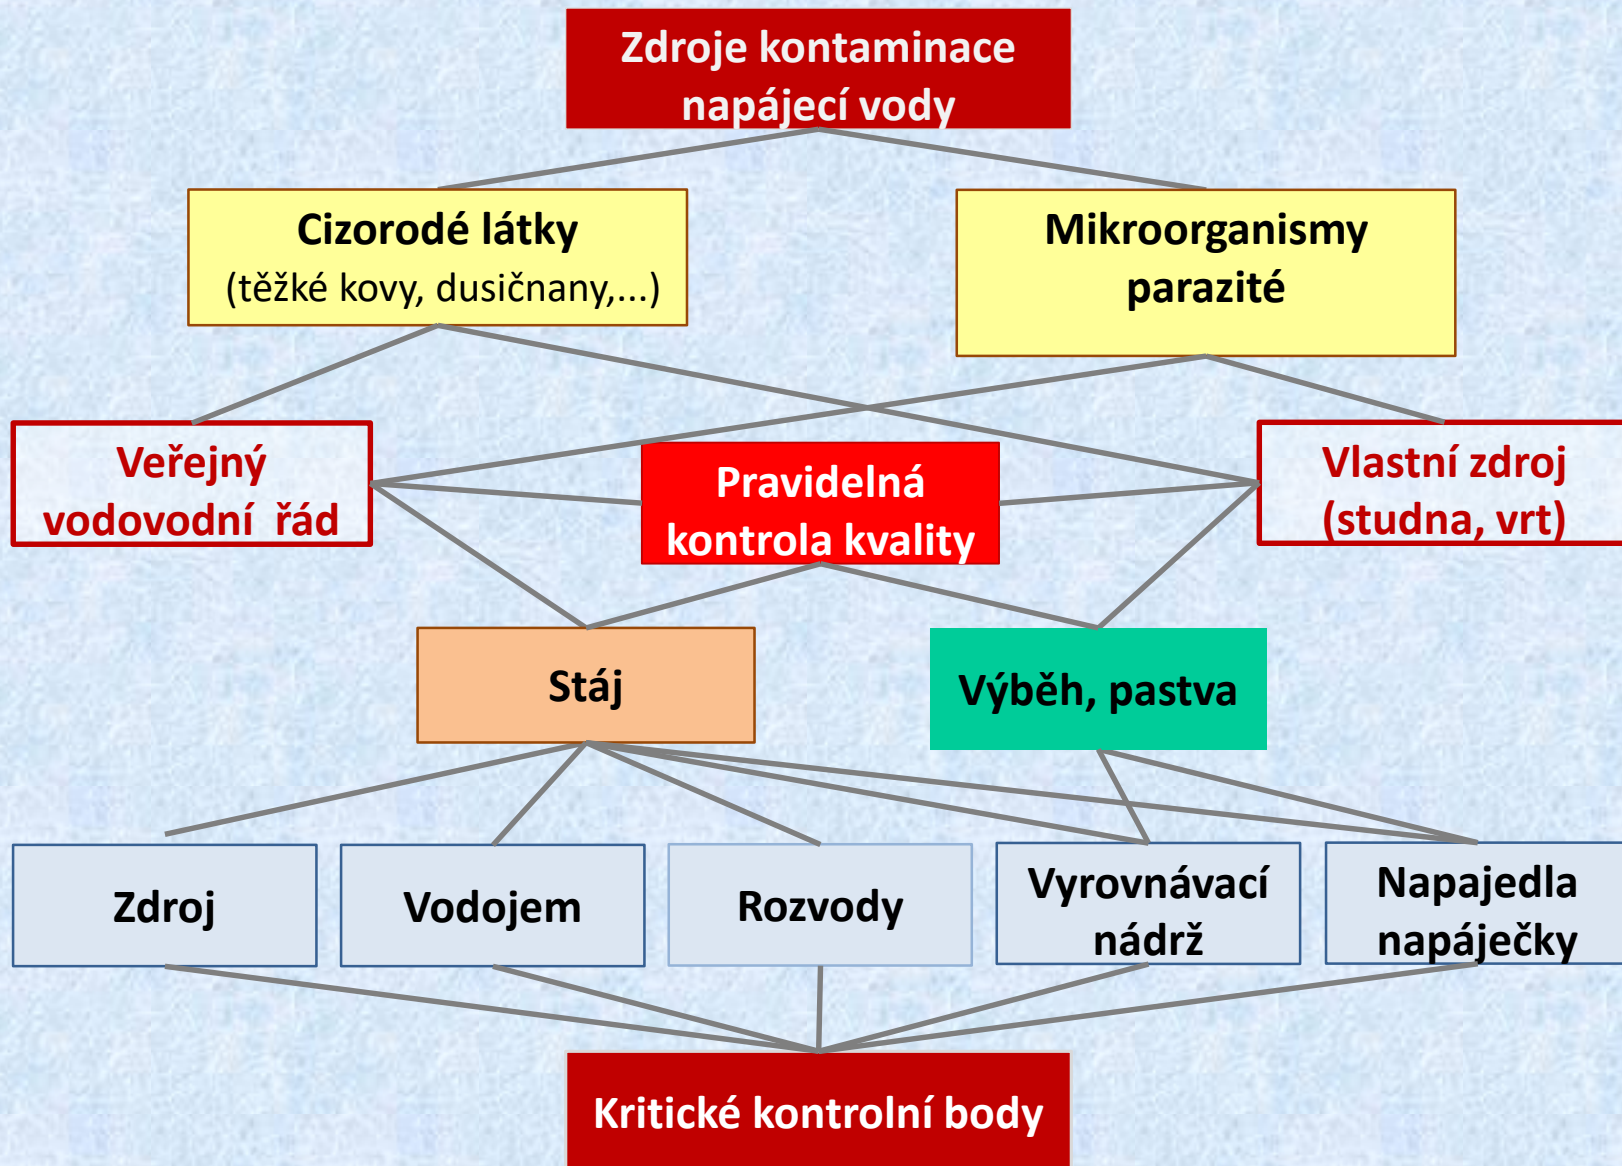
Zdroje kontaminace napájecí vody

Cizorodé látky
(těžké kovy, dusičnany,...)

Mikroorganismy
parazité

Veřejný vodovodní řád

Pravidelná kontrola kvality

Vlastní zdroj (studna, vrt)

Stáj

Výběh, pastva

Zdroj

Vodojem

Rozvody

Vyrovnávací nádrž

Napajedla napáječky

Kritické kontrolní body